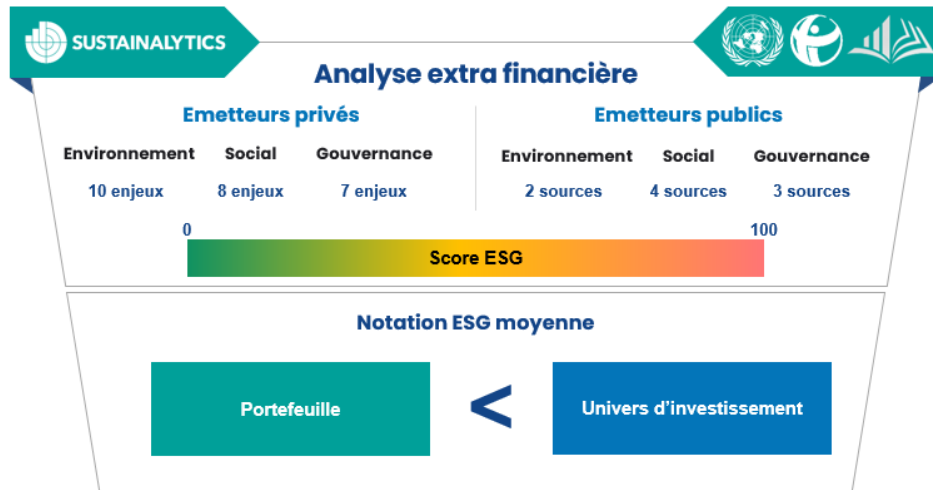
SUSTAINALYTICS

Analyse extra financière

Emetteurs privés

| Environnement | Social | Gouvernance |
|---|---|---|
| 10 enjeux | 8 enjeux | 7 enjeux |

Emetteurs publics

| Environnement | Social | Gouvernance |
|---|---|---|
| 2 sources | 4 sources | 3 sources |

0

100

Score ESG

Notation ESG moyenne

Portefeuille < Univers d'investissement